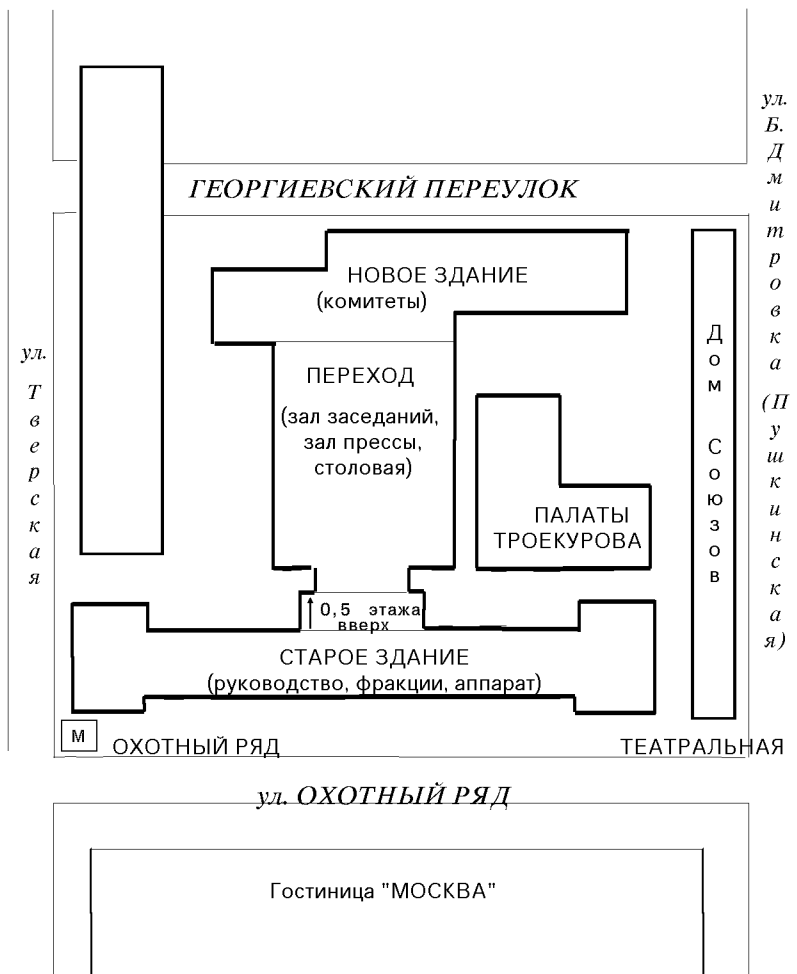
ул. Б. Дмитровка (Пушкинская)

ГЕОРГИЕВСКИЙ ПЕРЕУЛОК

НОВОЕ ЗДАНИЕ
(комитеты)

ул. Тверская

ПЕРЕХОД
(зал заседаний, зал прессы, столовая)

Дом Союзов

ПАЛАТЫ ТРОЕКУРОВА

↑0,5 этажа вверх

СТАРОЕ ЗДАНИЕ
(руководство, фракции, аппарат)

М ОХОТНЫЙ РЯД

ТЕАТРАЛЬНАЯ

ул. ОХОТНЫЙ РЯД

Гостиница "МОСКВА"